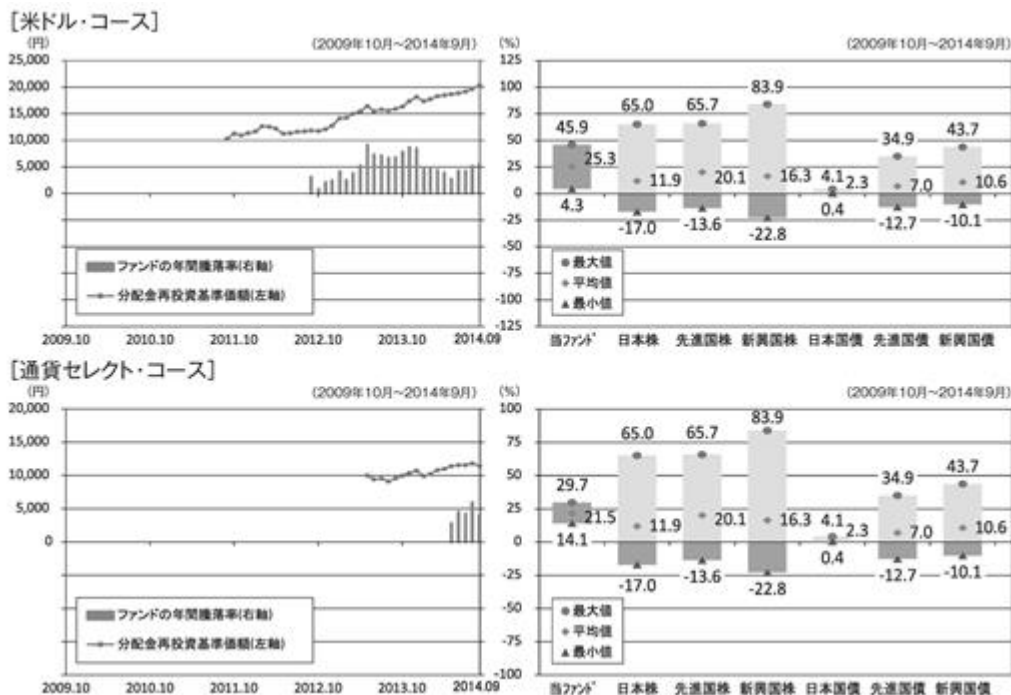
[米ドル・コース]

(円)
(2009年10月~2014年9月)
25,000
20,000
15,000
10,000
5,000
0

ファンドの年間騰落率(右軸)
分配金再投資基準価額(左軸)

2009.10 2010.10 2011.10 2012.10 2013.10 2014.09

(%)
125
100
75
50
25
0
-25
-50
-75
-100
-125

(2009年10月~2014年9月)

45.9 25.3 4.3
65.0 11.9 -17.0
65.7 20.1 -13.6
83.9 16.3 -22.8
4.1 2.3 0.4
34.9 7.0 -12.7
43.7 10.6 -10.1

● 最大値
◆ 平均値
▲ 最小値

当ファンド 日本株 先進国株 新興国株 日本国債 先進国債 新興国債

[通貨セレクト・コース]

(円)
(2009年10月~2014年9月)
20,000
15,000
10,000
5,000
0

ファンドの年間騰落率(右軸)
分配金再投資基準価額(左軸)

2009.10 2010.10 2011.10 2012.10 2013.10 2014.09

(%)
100
75
50
25
0
-25
-50
-75
-100

(2009年10月~2014年9月)

29.7 21.5 14.1
65.0 11.9 -17.0
65.7 20.1 -13.6
83.9 16.3 -22.8
4.1 2.3 0.4
34.9 7.0 -12.7
43.7 10.6 -10.1

● 最大値
◆ 平均値
▲ 最小値

当ファンド 日本株 先進国株 新興国株 日本国債 先進国債 新興国債